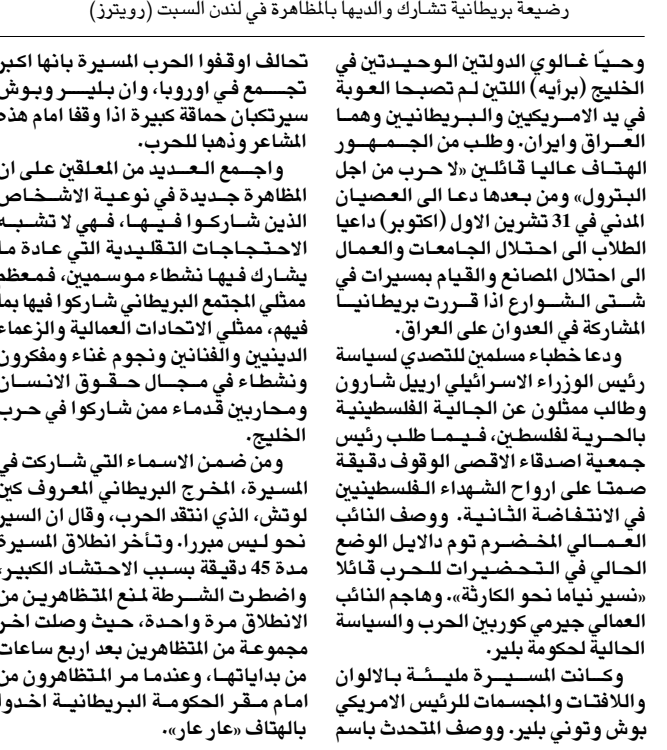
رضيعة بريطانية تشارك والديها بالمظاهرة في لندن السبت (رويترز)

وحيّا غالوي الدولتين الوحيدتين في الخليج (برأيه) اللتين لم تصبحا العوبة في يد الامريكيين والبريطانيين وهما العراق وايران. وطلب من الجمهور الهتاف عاليا قائلين «لا حرب من اجل البترول» ومن بعدها دعا الى العصيان المدني في 31 تشرين الاول (اكتوبر) داعيا الطلاب الى احتلال الجامعات والعمال الى احتلال المصانع والقيام بمسيرات في شتى الشوارع اذا قررت بريطانيا المشاركة في العدوان على العراق.

ودعا خطباء مسلمين للتصدي لسياسة رئيس الوزراء الاسرائيلي اريل شارون وطالب ممثلون عن الجالية الفلسطينية بالحرية لفلسطين، فيما طلب رئيس جمعية اصدقاء الاقصى الوقوف دقيقة صمتا على ارواح الشهداء الفلسطينيين في الانتفاضة الثانية. ووصف النائب العمالي المخضرم توم دالايل الوضع الحالي في التحضيرات للحرب قائلا «نسير نياما نحو الكارثة». وهاجم النائب العمالي جيرمي كوربين الحرب والسياسة الحالية لحكومة بلير.

وكانت المسيرة مليئة بالالوان واللافتات والمجسمات للرئيس الامريكي بوش وتوني بلير. ووصف المتحدث باسم

تحالف اوقفوا الحرب المسيرة بانها اكبر تجمع في اوروبا، وان بلير وبوش سيرتكبان حماقة كبيرة اذا وقفا امام هذه المشاعر وذهبا للحرب.

واجمع العديد من المعلقين على ان المظاهرة جديدة في نوعية الاشخاص الذين شاركوا فيها، فهي لا تشبه الاحتجاجات التقليدية التي عادة ما يشارك فيها نشطاء موسميين، فمعظم ممثلي المجتمع البريطاني شاركوا فيها بما فيهم، ممثلي الاتحادات العمالية والزعماء الدينيين والفنانين ونجوم غناء ومفكرون ونشطاء في مجال حقوق الانسان ومحاربين قدماء ممن شاركوا في حرب الخليج.

ومن ضمن الاسماء التي شاركت في المسيرة، المخرج البريطاني المعروف كين لوتش، الذي انتقد الحرب، وقال ان السير نحو ليس مبررا. وتأخر انطلاق المسيرة مدة 45 دقيقة بسبب الاحتشاد الكبير، واضطرت الشرطة لمنع المتظاهرين من الانطلاق مرة واحدة، حيث وصلت اخر مجموعة من المتظاهرين بعد اربع ساعات من بداياتها، وعندما مر المتظاهرون من امام مقر الحكومة البريطانية اخذوا بالهتاف «عار عار».